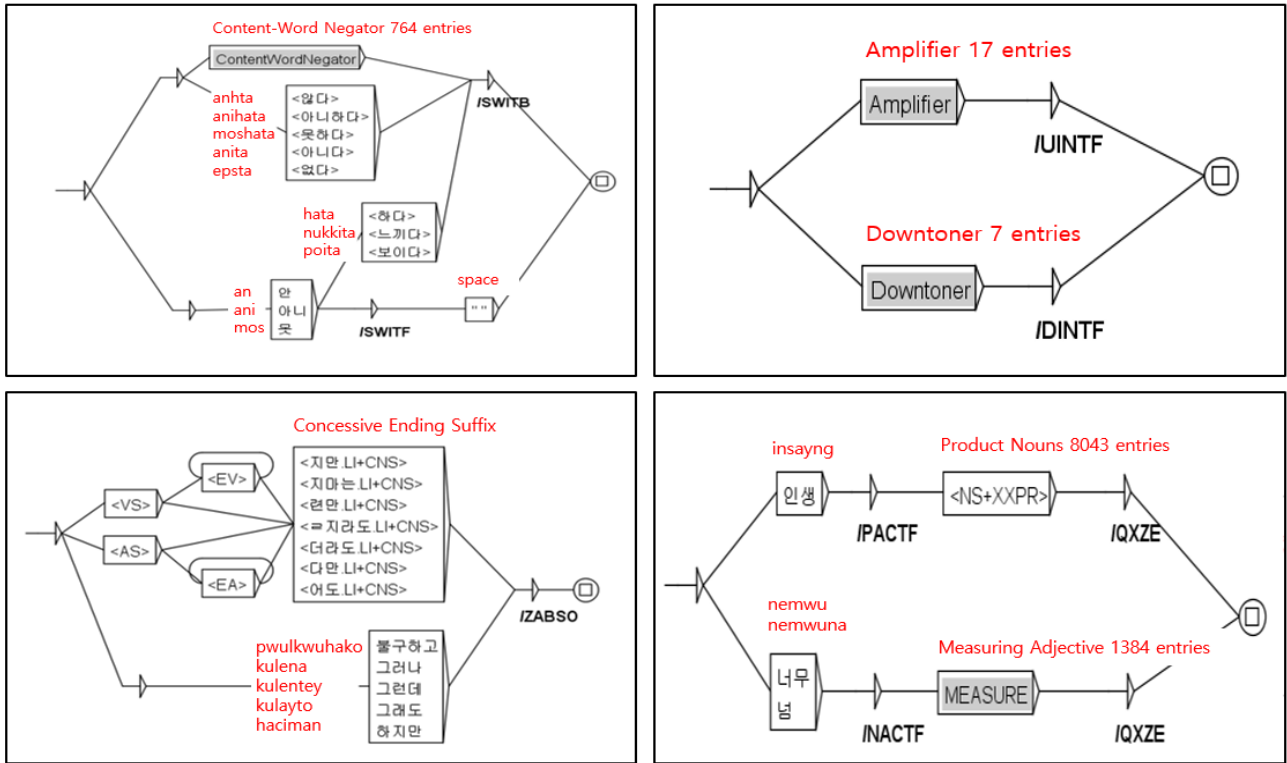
Content-Word Negator 764 entries

ContentWordNegator

anhta
anihata
moshata
anita
epsta

<않다>
<아니하다>
<못하다>
<아니다>
<없다>

/SWITB

hata
nukkita
poita

<하다>
<느끼다>
<보이다>

an
ani
mos

안
아니
못

/SWITF

space

" "

Amplifier 17 entries

Amplifier

/UINTF

Downtoner 7 entries

Downtoner

/DINTF

Concessive Ending Suffix

<EV>
<VS>
<AS>
<EA>

<지만.LI+CNS>
<지마는.LI+CNS>
<련만.LI+CNS>
<ㄹ지라도.LI+CNS>
<더라도.LI+CNS>
<다만.LI+CNS>
<어도.LI+CNS>

/ZABSO

pwulkwuhako
kulena
kulentey
kulayto
haciman

불구하고
그러나
그런데
그래도
하지만

insayng

Product Nouns 8043 entries

인생

<NS+XXPR>

/PACTF

/QXZE

nemwu
nemwuna

Measuring Adjective 1384 entries

너무
넘

MEASURE

/NACTF

/QXZE